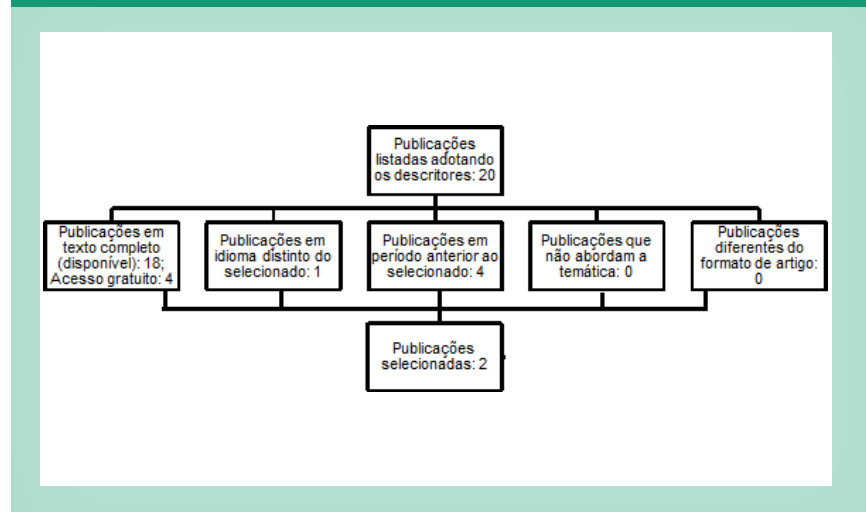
Publicações listadas adotando os descritores: 20

Publicações em texto completo (disponível): 18; Acesso gratuito: 4

Publicações em idioma distinto do selecionado: 1

Publicações em período anterior ao selecionado: 4

Publicações que não abordam a temática: 0

Publicações diferentes do formato de artigo: 0

Publicações selecionadas: 2